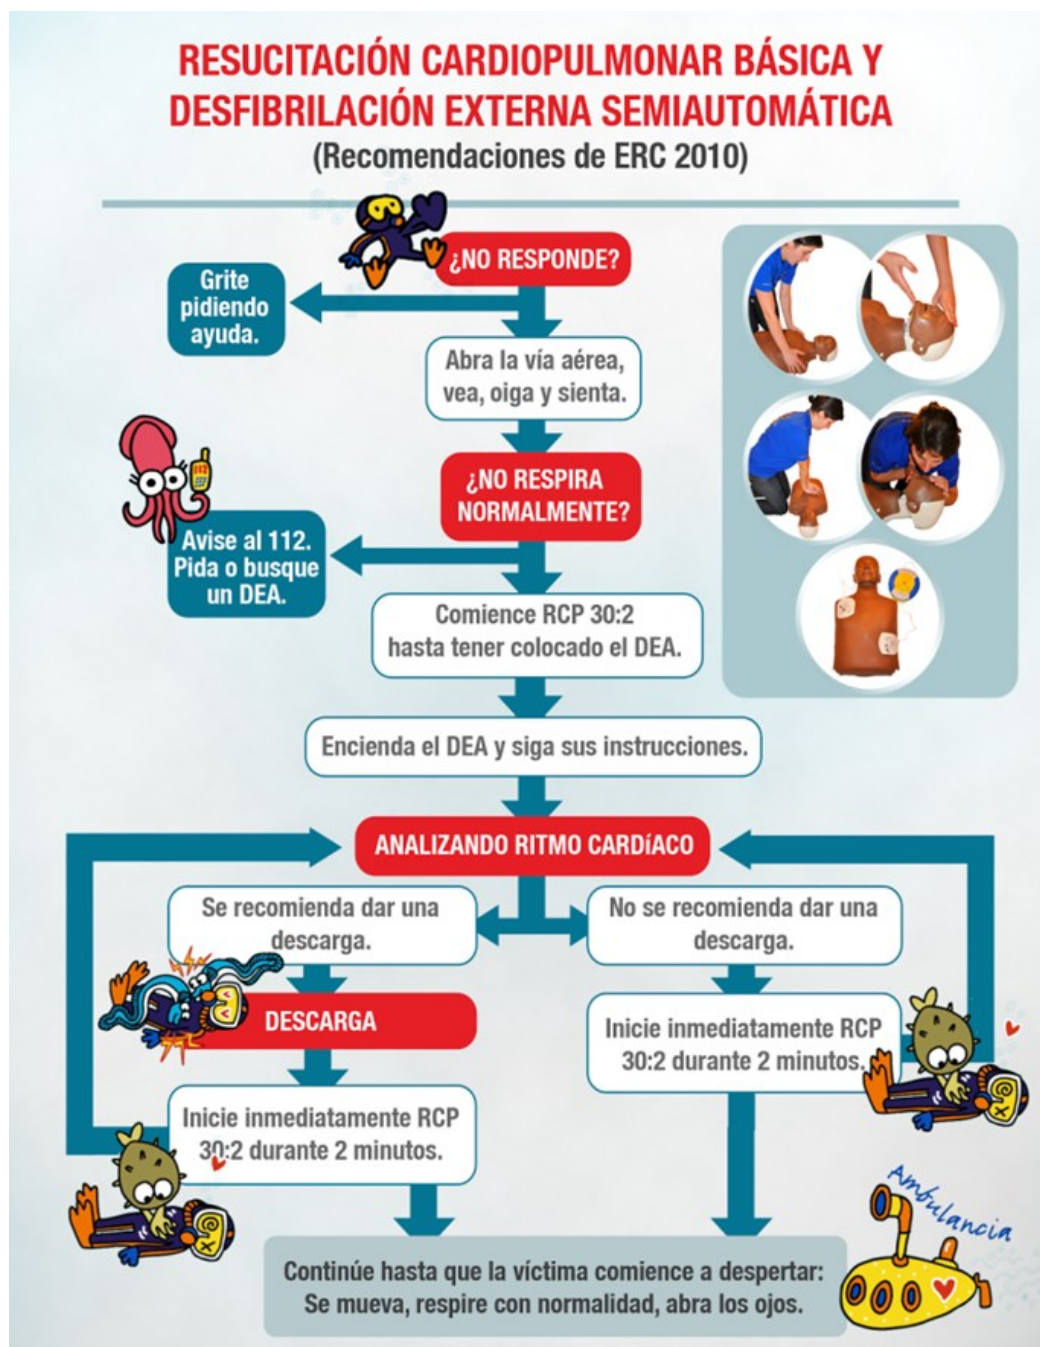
RESUCITACIÓN CARDIOPULMONAR BÁSICA Y DESFIBRILACIÓN EXTERNA SEMIAUTOMÁTICA
(Recomendaciones de ERC 2010)

¿NO RESPONDE?

Grite pidiendo ayuda.

Abra la vía aérea, vea, oiga y sienta.

¿NO RESPIRA NORMALMENTE?

Avise al 112. Pida o busque un DEA.

Comience RCP 30:2 hasta tener colocado el DEA.

Encienda el DEA y siga sus instrucciones.

ANALIZANDO RITMO CARDíACO

Se recomienda dar una descarga.

No se recomienda dar una descarga.

DESCARGA

Inicie inmediatamente RCP 30:2 durante 2 minutos.

Inicie inmediatamente RCP 30:2 durante 2 minutos.

Continúe hasta que la víctima comience a despertar: Se mueva, respire con normalidad, abra los ojos.

Ambulancia